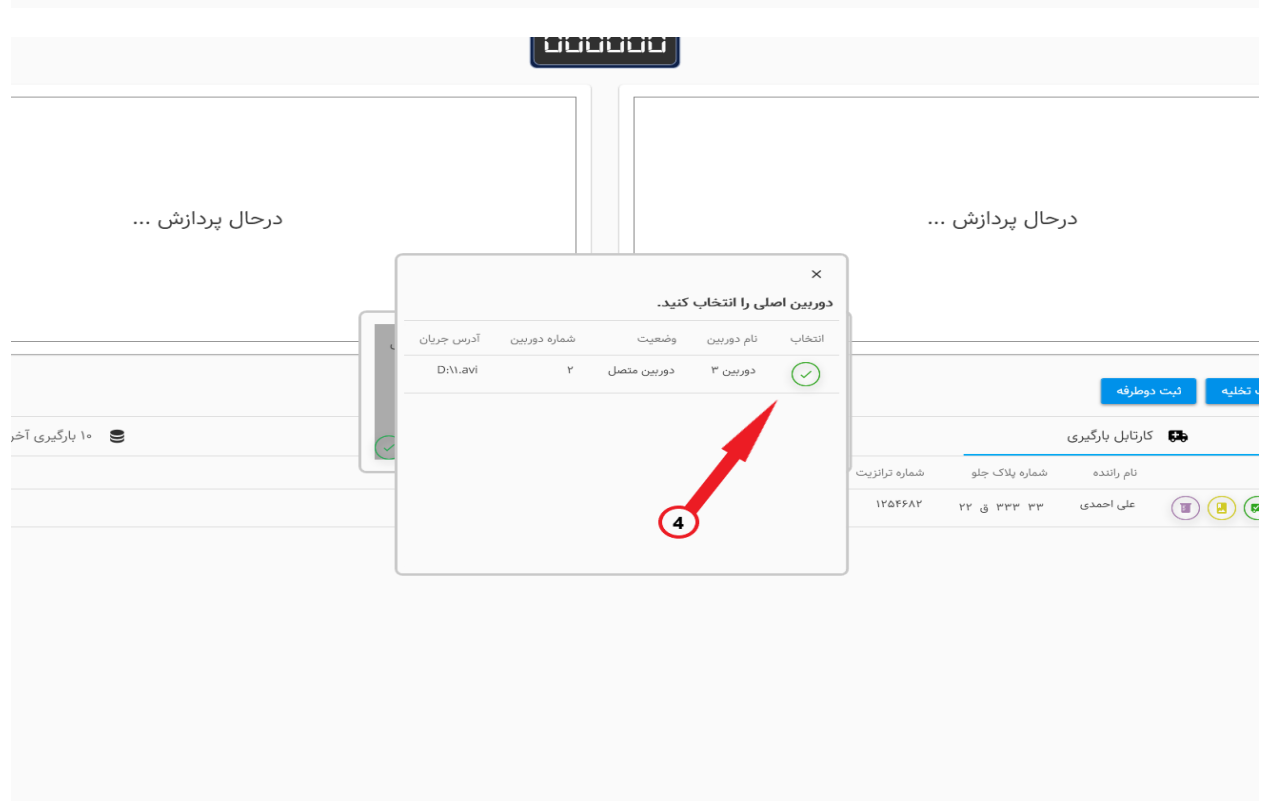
درحال پردازش ...

درحال پردازش ...

×

دوربین اصلی را انتخاب کنید.

| انتخاب | نام دوربین | وضعیت | شماره دوربین | آدرس جریان |
|---|---|---|---|---|
| ✓ | دوربین ۳ | دوربین متصل | ۲ | D:\1.avi |

4

ثبت دوطرفه

تخلیه

کارتابل بارگیری

۱۰ بارگیری آخر

| نام راننده | شماره پلاک جلو | شماره ترانزیت |
|---|---|---|
| علی احمدی | ۳۳ ۳۳۳ ق ۲۲ | ۱۲۵۴۶۸۲ |